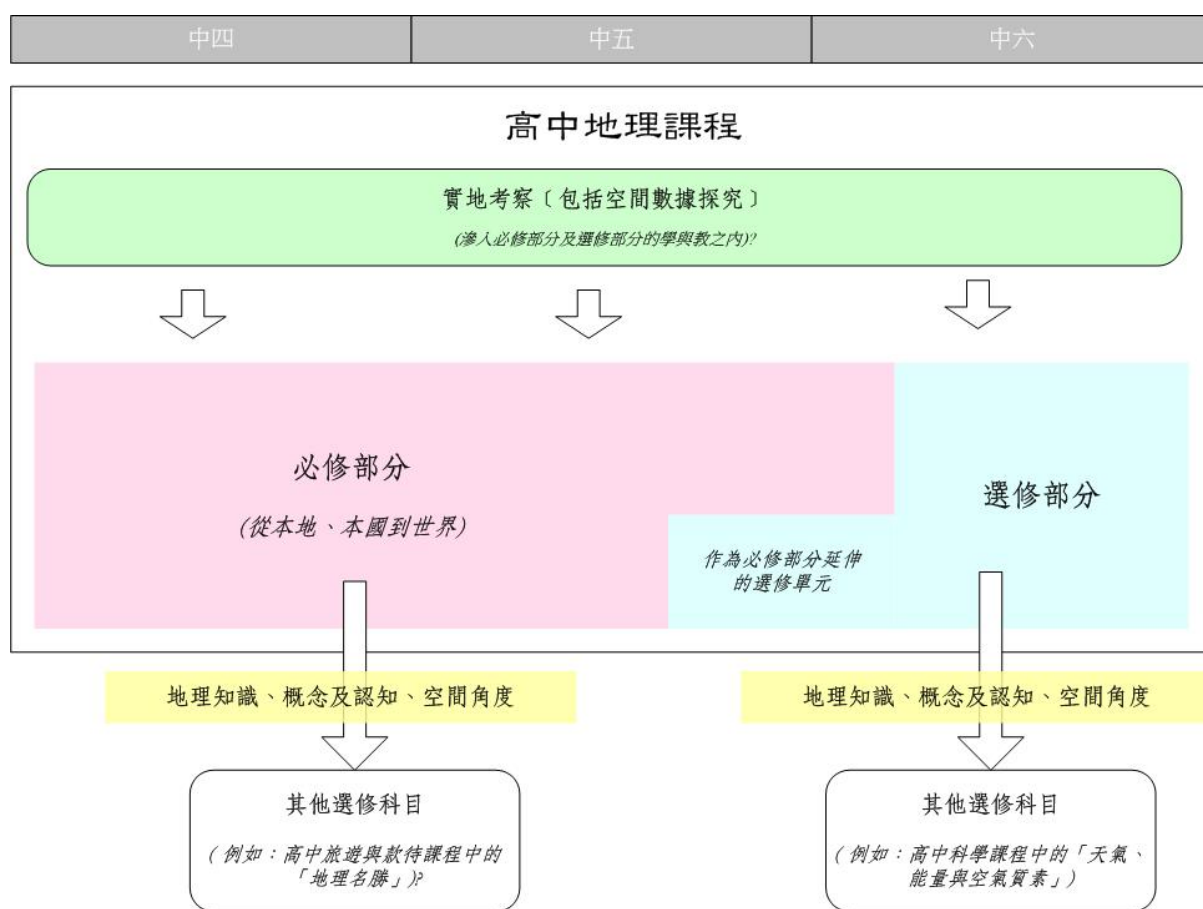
中四 | 中五 | 中六

高中地理課程

實地考察〔包括空間數據探究〕

(滲入必修部分及選修部分的學與教之內)?

必修部分

(從本地、本國到世界)

作為必修部分延伸的選修單元

選修部分

地理知識、概念及認知、空間角度

地理知識、概念及認知、空間角度

其他選修科目

(例如：高中旅遊與款待課程中的「地理名勝」)?

其他選修科目

(例如：高中科學課程中的「天氣、能量與空氣質素」)